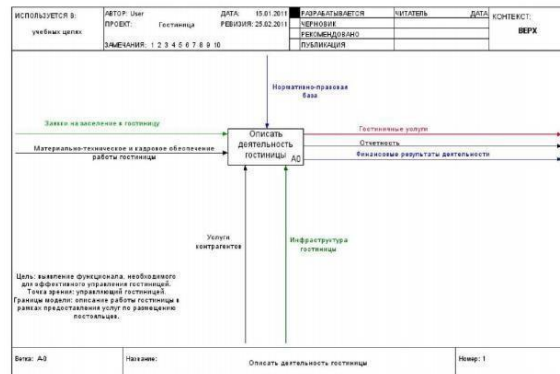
ИСПОЛЬЗУЕТСЯ В: учебных целях

АВТОР: User
ПРОЕКТ: Гостиница
ДАТА: 15.01.2011
РЕВИЗИЯ: 25.02.2011
ЗАМЕЧАНИЯ: 1 2 3 4 5 6 7 8 9 10

РАЗРАБАТЫВАЕТСЯ
ЧЕРНОВИК
РЕКОМЕНДОВАНО
ПУБЛИКАЦИЯ

ЧИТАТЕЛЬ
ДАТА

КОНТЕКСТ:
ВЕРХ

Нормативно-правовая база

Заявки на заселение в гостиницу

Материально-техническое и кадровое обеспечение работы гостиницы

Описать деятельность гостиницы
A0

Гостиничные услуги
Отчетность
Финансовые результаты деятельности

Услуги контрагентов

Инфраструктура гостиницы

Цель: выявление функционала, необходимого для эффективного управления гостиницей.
Точка зрения: управляющий гостиницей.
Границы модели: описание работы гостиницы в рамках предоставления услуг по размещению постояльцев.

Ветка: A-0
Название:
Описать деятельность гостиницы
Номер: 1